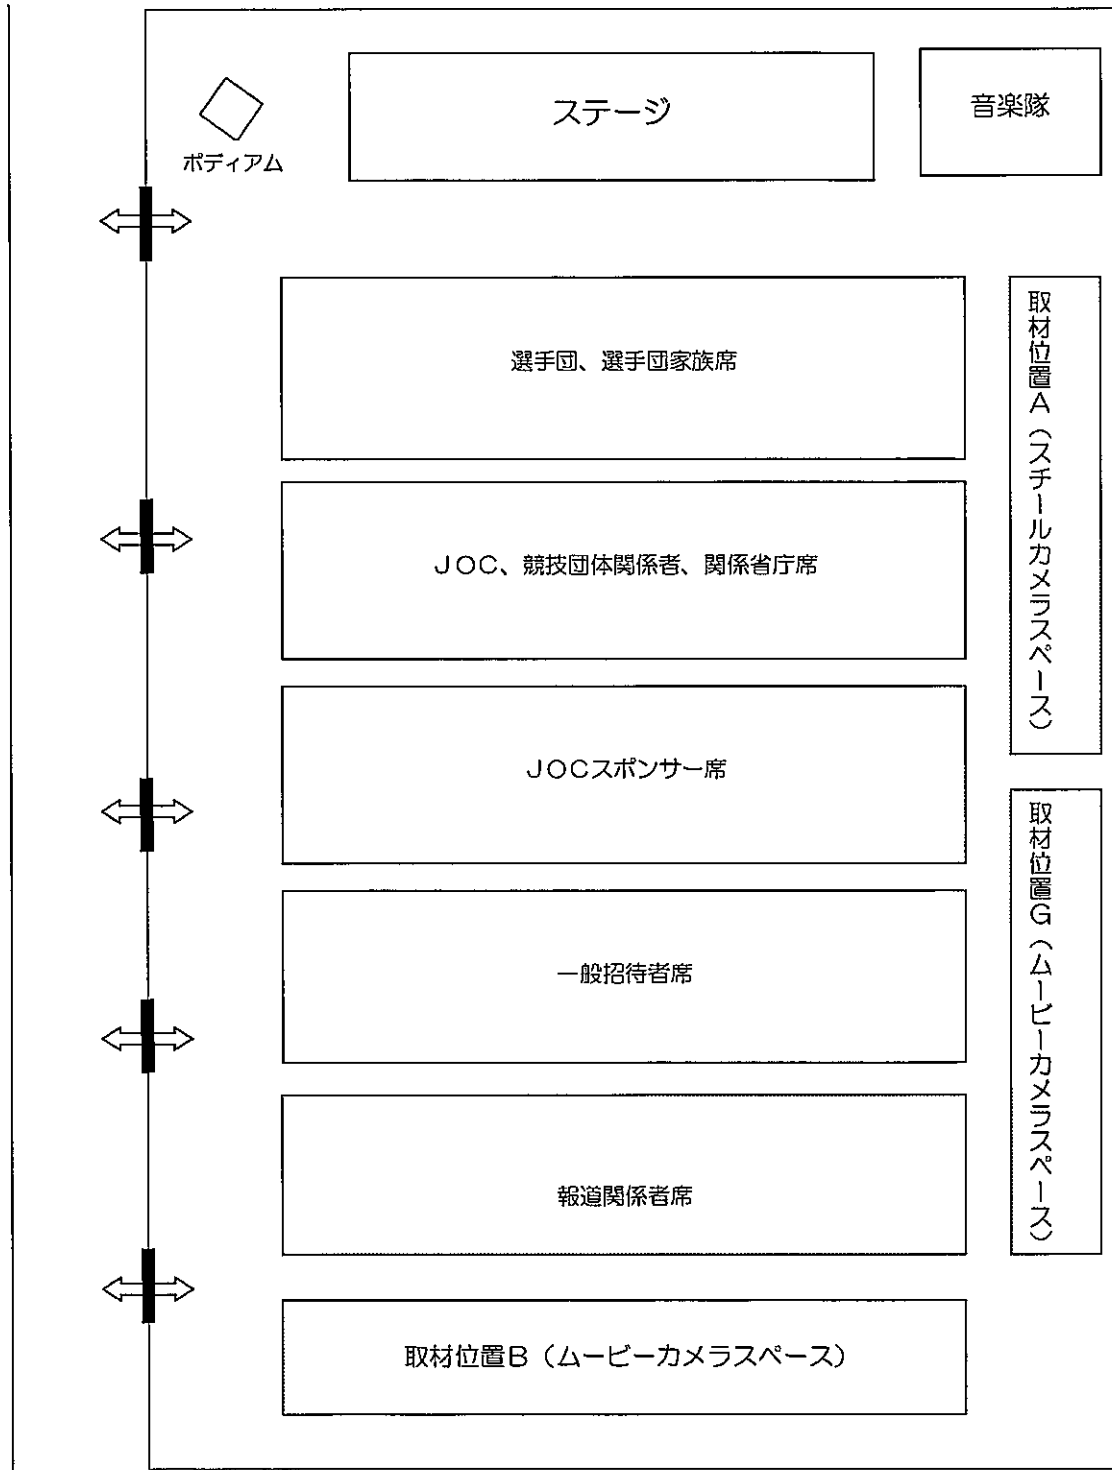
ポディアム

ステージ

音楽隊

選手団、選手団家族席

取材位置A（スチールカメラスペース）

JOC、競技団体関係者、関係省庁席

JOCスポンサー席

取材位置G（ムービーカメラスペース）

一般招待者席

報道関係者席

取材位置B（ムービーカメラスペース）